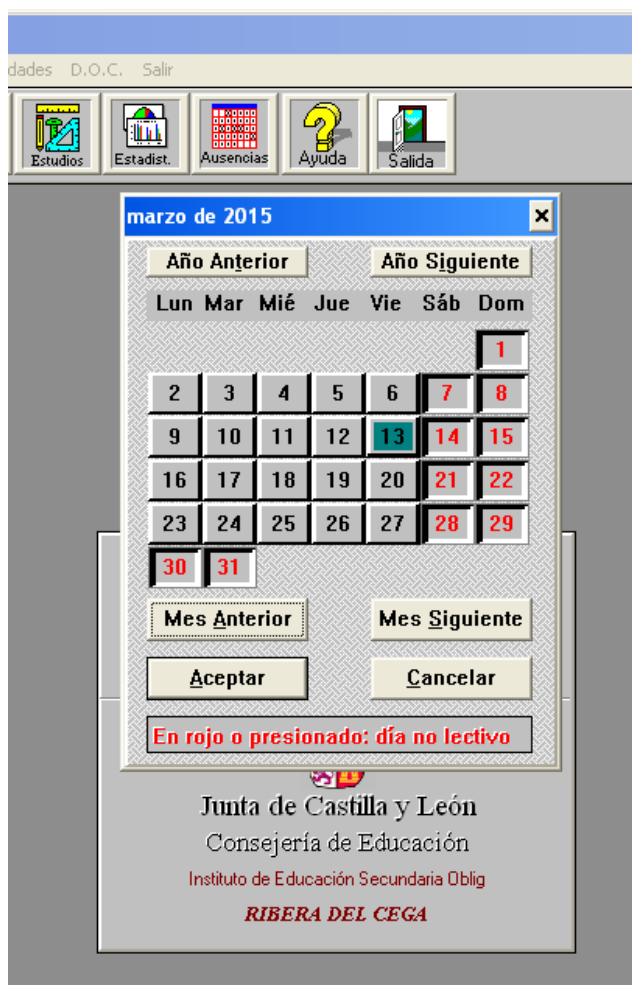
dades D.O.C. Salir

Estudios Estadist. Ausencias Ayuda Salida

marzo de 2015

Año Anterior Año Siguiente

| Lun | Mar | Mié | Jue | Vie | Sáb | Dom |
|---|---|---|---|---|---|---|
| | | | | | | 1 |
| 2 | 3 | 4 | 5 | 6 | 7 | 8 |
| 9 | 10 | 11 | 12 | 13 | 14 | 15 |
| 16 | 17 | 18 | 19 | 20 | 21 | 22 |
| 23 | 24 | 25 | 26 | 27 | 28 | 29 |
| 30 | 31 | | | | | |

Mes Anterior Mes Siguiente

Aceptar Cancelar

En rojo o presionado: día no lectivo

Junta de Castilla y León

Consejería de Educación

Instituto de Educación Secundaria Oblig

RIBERA DEL CEGA